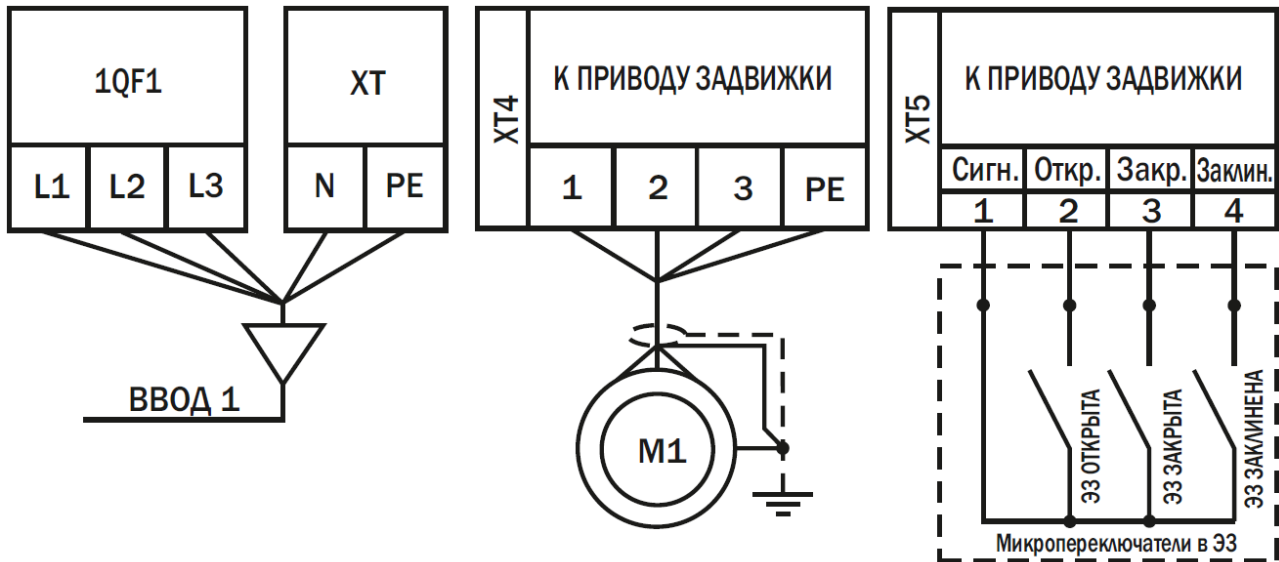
1QF1

| L1 | L2 | L3 |
|---|---|---|

XT

| N | PE |
|---|---|

ВВОД 1

XT4

К ПРИВОДУ ЗАДВИЖКИ

| 1 | 2 | 3 | PE |
|---|---|---|---|

M1

XT5

К ПРИВОДУ ЗАДВИЖКИ

| Сигн. | Откр. | Закр. | Заклин. |
|---|---|---|---|
| 1 | 2 | 3 | 4 |

ЭЗ ОТКРЫТА

ЭЗ ЗАКРЫТА

ЭЗ ЗАКЛИНЕНА

Микропереключатели в ЭЗ